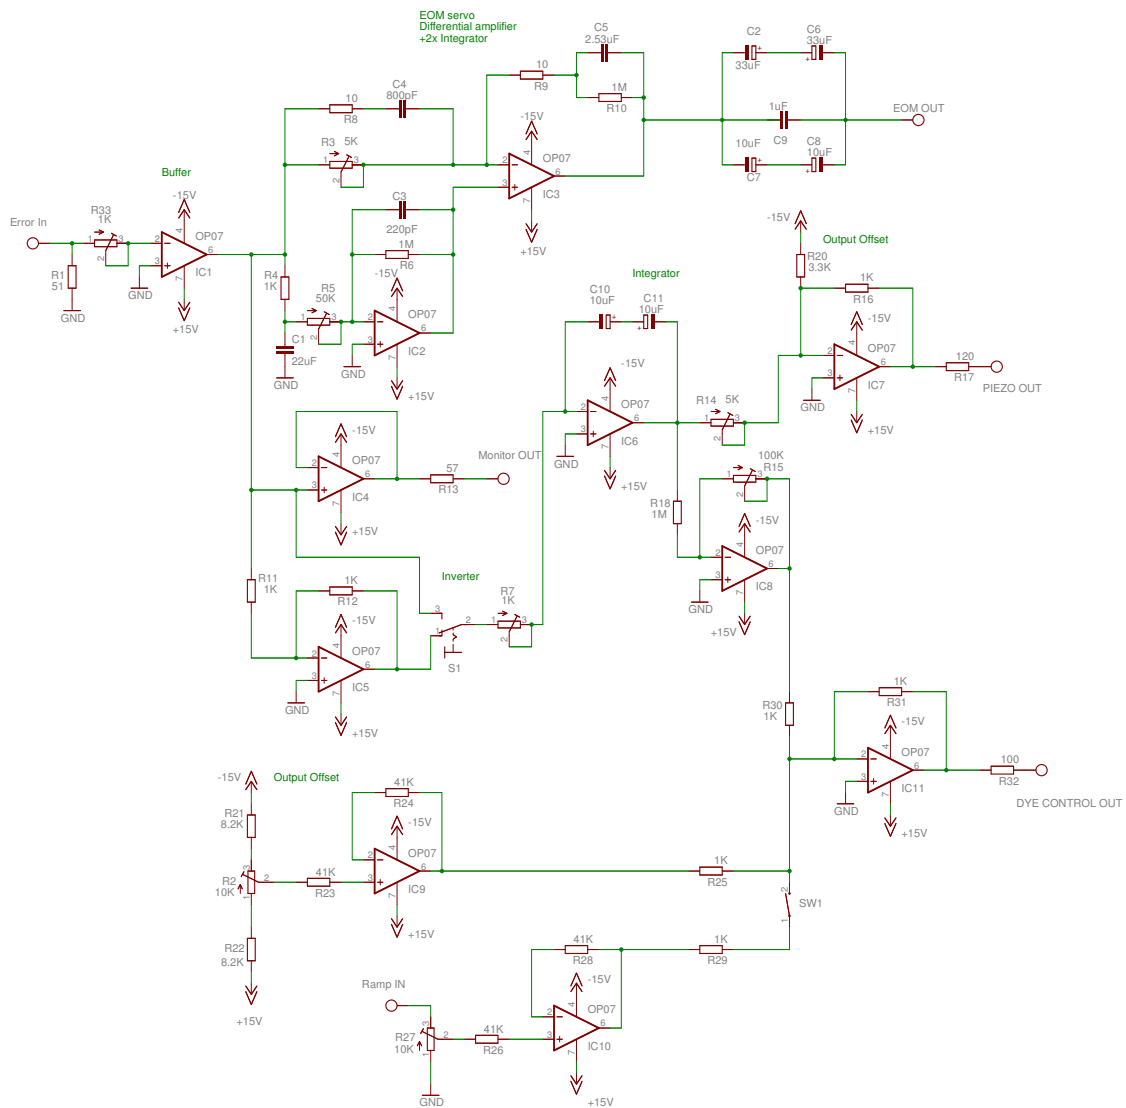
EOM servo
Differential amplifier
+2x Integrator

C5
2.53uF
10
R9
1M
R10

C2
33uF
C6
33uF
1uF
C9
EOM OUT
10uF
C7
C8
10uF

10
R8
C4
800pF

R3 5K
-15V
OP07
IC3
+15V

Buffer
-15V
Error In
R33
1K
OP07
IC1
R1
51
GND
GND
+15V

C3
220pF
1M
R6
R4
1K
R5
50K
-15V
OP07
IC2
C1
22uF
GND
GND
+15V

-15V
Output Offset
R20
3.3K
1K
R16
-15V
OP07
IC7
120
R17
PIEZO OUT
GND
+15V

Integrator
C10
10uF
C11
10uF
-15V
OP07
IC6
GND
+15V
R14 5K

-15V
OP07
IC4
57
R13
Monitor OUT
+15V

100K
R15
R18
1M
-15V
OP07
IC8
GND
+15V

R11
1K
1K
R12
-15V
OP07
IC5
GND
+15V
Inverter
R7
1K
S1

R30
1K
1K
R31
-15V
OP07
IC11
100
R32
DYE CONTROL OUT
GND
+15V

-15V
Output Offset
41K
R24
-15V
OP07
IC9
R21
8.2K
R2
10K
41K
R23
R22
8.2K
+15V
+15V
1K
R25
SW1

41K
R28
1K
R29
-15V
OP07
IC10
Ramp IN
R27
10K
41K
R26
GND
+15V